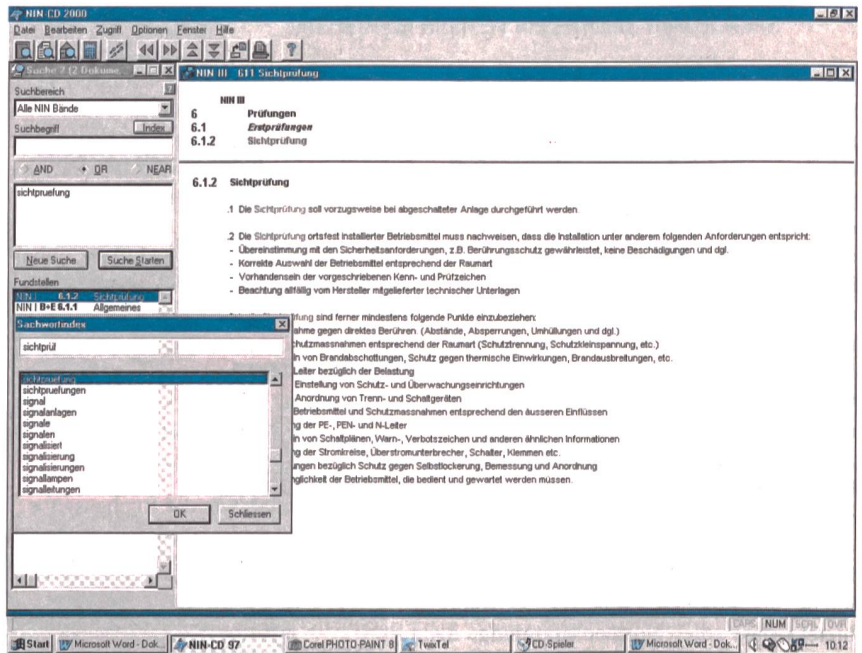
NIN-CD 2000
Datei Bearbeiten Zugriff Optionen Fenster Hilfe

Suche 7 (2 Dokume...
Suchbereich
Alle NIN Bände
Suchbegriff Index
AND OR NEAR
sichtpruefung
Neue Suche Suche Starten
Fundstellen
NIN I 6.1.2 Sichtprüfung
NIN I B+E 6.1.1 Allgemeines

NIN III 6.1.2 Sichtprüfung

NIN III
6 Prüfungen
6.1 Erstprüfungen
6.1.2 Sichtprüfung

6.1.2 Sichtprüfung

.1 Die Sichtprüfung soll vorzugsweise bei abgeschalteter Anlage durchgeführt werden.

.2 Die Sichtprüfung ortsfest installierter Betriebsmittel muss nachweisen, dass die Installation unter anderem folgenden Anforderungen entspricht:
- Übereinstimmung mit den Sicherheitsanforderungen, z.B. Berührungsschutz gewährleistet, keine Beschädigungen und dgl.
- Korrekte Auswahl der Betriebsmittel entsprechend der Raumart
- Vorhandensein der vorgeschriebenen Kenn- und Prüfzeichen
- Beachtung allfällig vom Hersteller mitgelieferter technischer Unterlagen

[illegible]fung sind ferner mindestens folgende Punkte einzubeziehen:
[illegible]ahme gegen direktes Berühren. (Abstände, Absperrungen, Umhüllungen und dgl.)
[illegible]chutzmassnahmen entsprechend der Raumart (Schutztrennung, Schutzkleinspannung, etc.)
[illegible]n von Brandabschottungen, Schutz gegen thermische Einwirkungen, Brandausbreitungen, etc.
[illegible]Leiter bezüglich der Belastung
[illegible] Einstellung von Schutz- und Überwachungseinrichtungen
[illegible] Anordnung von Trenn- und Schaltgeräten
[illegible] Betriebsmittel und Schutzmassnahmen entsprechend den äusseren Einflüssen
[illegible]g der PE-, PEN- und N-Leiter
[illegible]n von Schaltplänen, Warn-, Verbotszeichen und anderen ähnlichen Informationen
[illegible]g der Stromkreise, Überstromunterbrecher, Schalter, Klemmen etc.
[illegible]ungen bezüglich Schutz gegen Selbstlockerung, Bemessung und Anordnung
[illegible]glichkeit der Betriebsmittel, die bedient und gewartet werden müssen.

Sachwortindex
sichtprüf
sichtpruefung
sichtpruefungen
signal
signalanlagen
signale
signalen
signalisiert
signalisierung
signalisierungen
signallampen
signalleitungen
OK Schliessen

CAPS NUM SCRL OVR
Start Microsoft Word - Dok... NIN-CD 97 Corel PHOTO-PAINT 8 TwixTel CD-Spieler Microsoft Word - Dok... 10:12